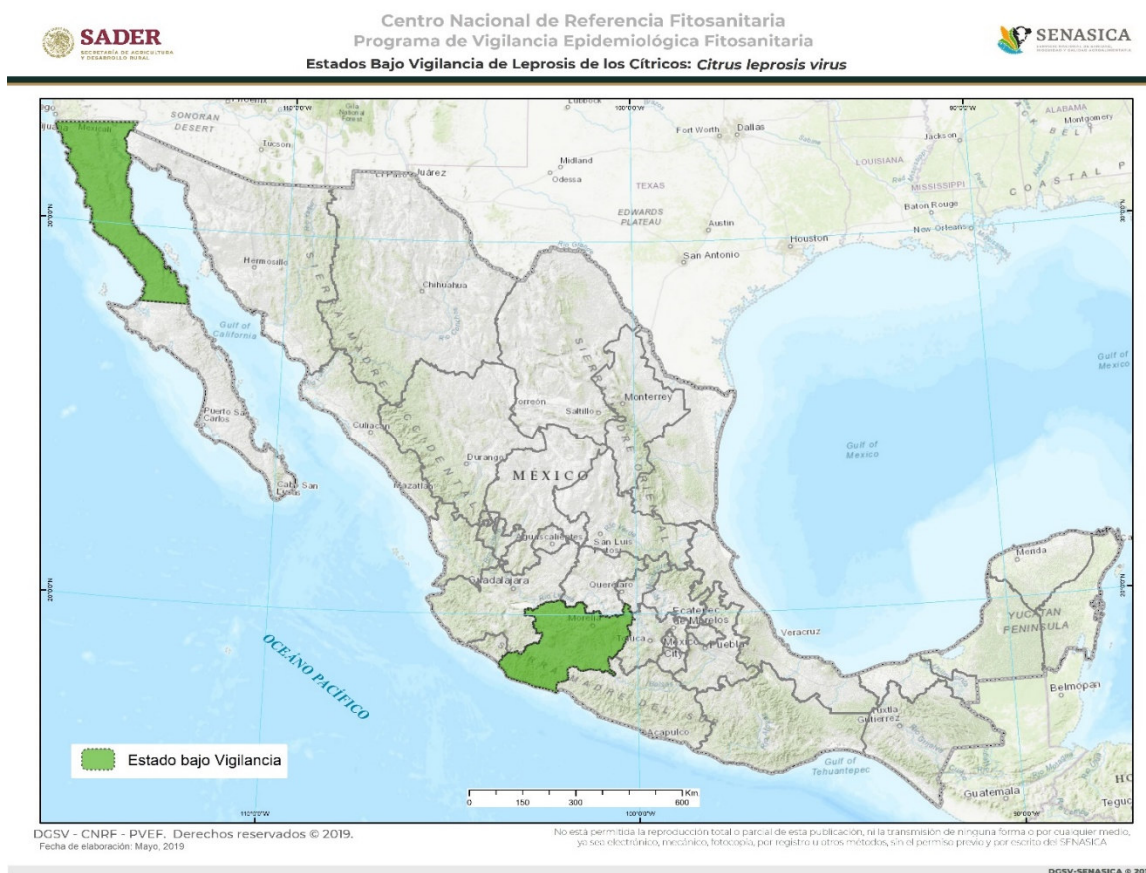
SADER
SECRETARÍA DE AGRICULTURA Y DESARROLLO RURAL

Centro Nacional de Referencia Fitosanitaria
Programa de Vigilancia Epidemiológica Fitosanitaria
Estados Bajo Vigilancia de Leprosis de los Cítricos: *Citrus leprosis virus*

SENASICA

SONORAN DESERT
Tucson
Juárez
Lubbock
Fort Worth
Dallas
Jackson
Montgomery
ALABAMA
Midland
Odessa
TEXAS
LOUISIANA
MISSISSIPPI
COASTAL
EDWARDS PLATEAU
Austin
Baton Rouge
New Orleans
Houston
San Antonio
Hermosillo
Chihuahua
SIERRA MADRE OCCIDENTAL
SIERRA MADRE ORIENTAL
Gulf of California
Gulf of Mexico
Monterrey
Torreón
Saltillo
Puerto San Carlos
Culiacán
Durango
Gulf of Mexico
MÉXICO
Cabo San Lucas
Mazatlán
Aguascalientes
San Luis Potosí
Mérida
Querétaro
Guadalajara
Morelia
Ecatepec de Morelos
Toluca
Mexico City
Puebla
Veracruz
YUCATAN PENINSULA
OCEÁNO PACÍFICO
Acapulco
Tuxtla Gutiérrez
Belmopan
Gulf of Tehuantepec
Guatemala
Estado bajo Vigilancia
0 150 300 600 Km
110°0'0"W
100°0'0"W
90°0'0"W
30°0'0"N
20°0'0"N

DGSV - CNRF - PVEF. Derechos reservados © 2019.
Fecha de elaboración: Mayo, 2019

No está permitida la reproducción total o parcial de esta publicación, ni la transmisión de ninguna forma o por cualquier medio, ya sea electrónico, mecánico, fotocopia, por registro u otros métodos, sin el permiso previo y por escrito del SENASICA

DGSV-SENASICA © 20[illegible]